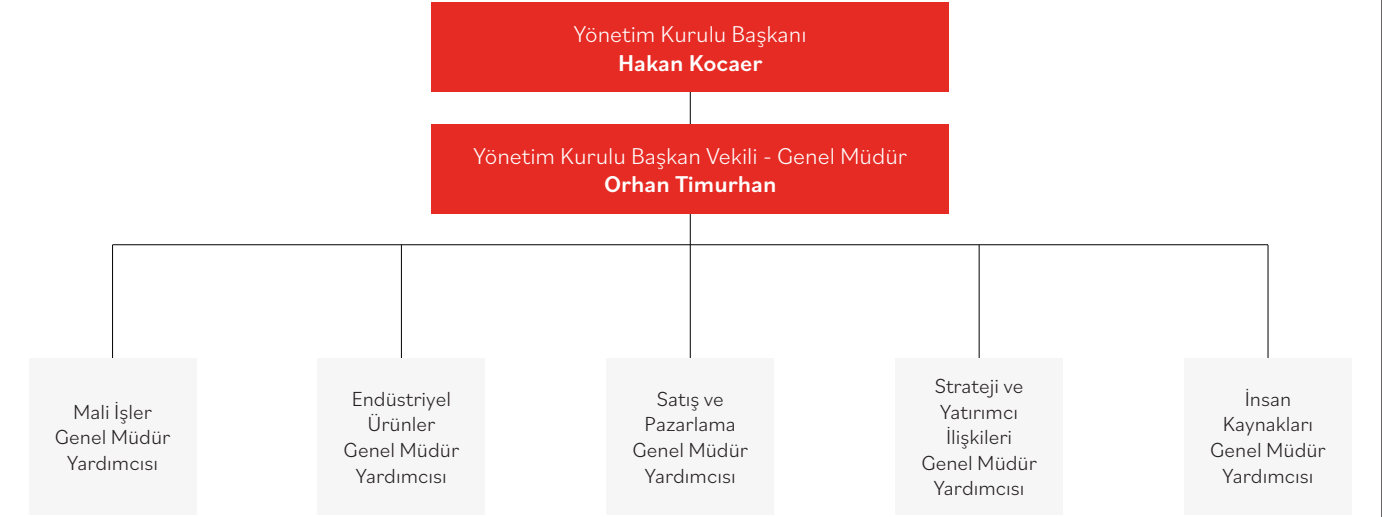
Yönetim Kurulu Başkanı
**Hakan Kocaer**

Yönetim Kurulu Başkan Vekili - Genel Müdür
**Orhan Timurhan**

Mali İşler Genel Müdür Yardımcısı

Endüstriyel Ürünler Genel Müdür Yardımcısı

Satış ve Pazarlama Genel Müdür Yardımcısı

Strateji ve Yatırımcı İlişkileri Genel Müdür Yardımcısı

İnsan Kaynakları Genel Müdür Yardımcısı